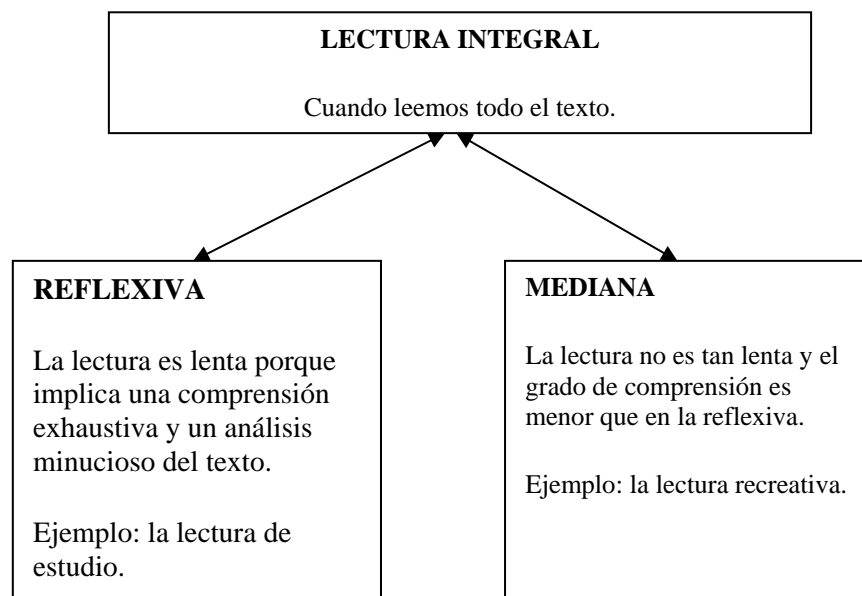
LECTURA INTEGRAL

Cuando leemos todo el texto.

REFLEXIVA

La lectura es lenta porque implica una comprensión exhaustiva y un análisis minucioso del texto.

Ejemplo: la lectura de estudio.

MEDIANA

La lectura no es tan lenta y el grado de comprensión es menor que en la reflexiva.

Ejemplo: la lectura recreativa.